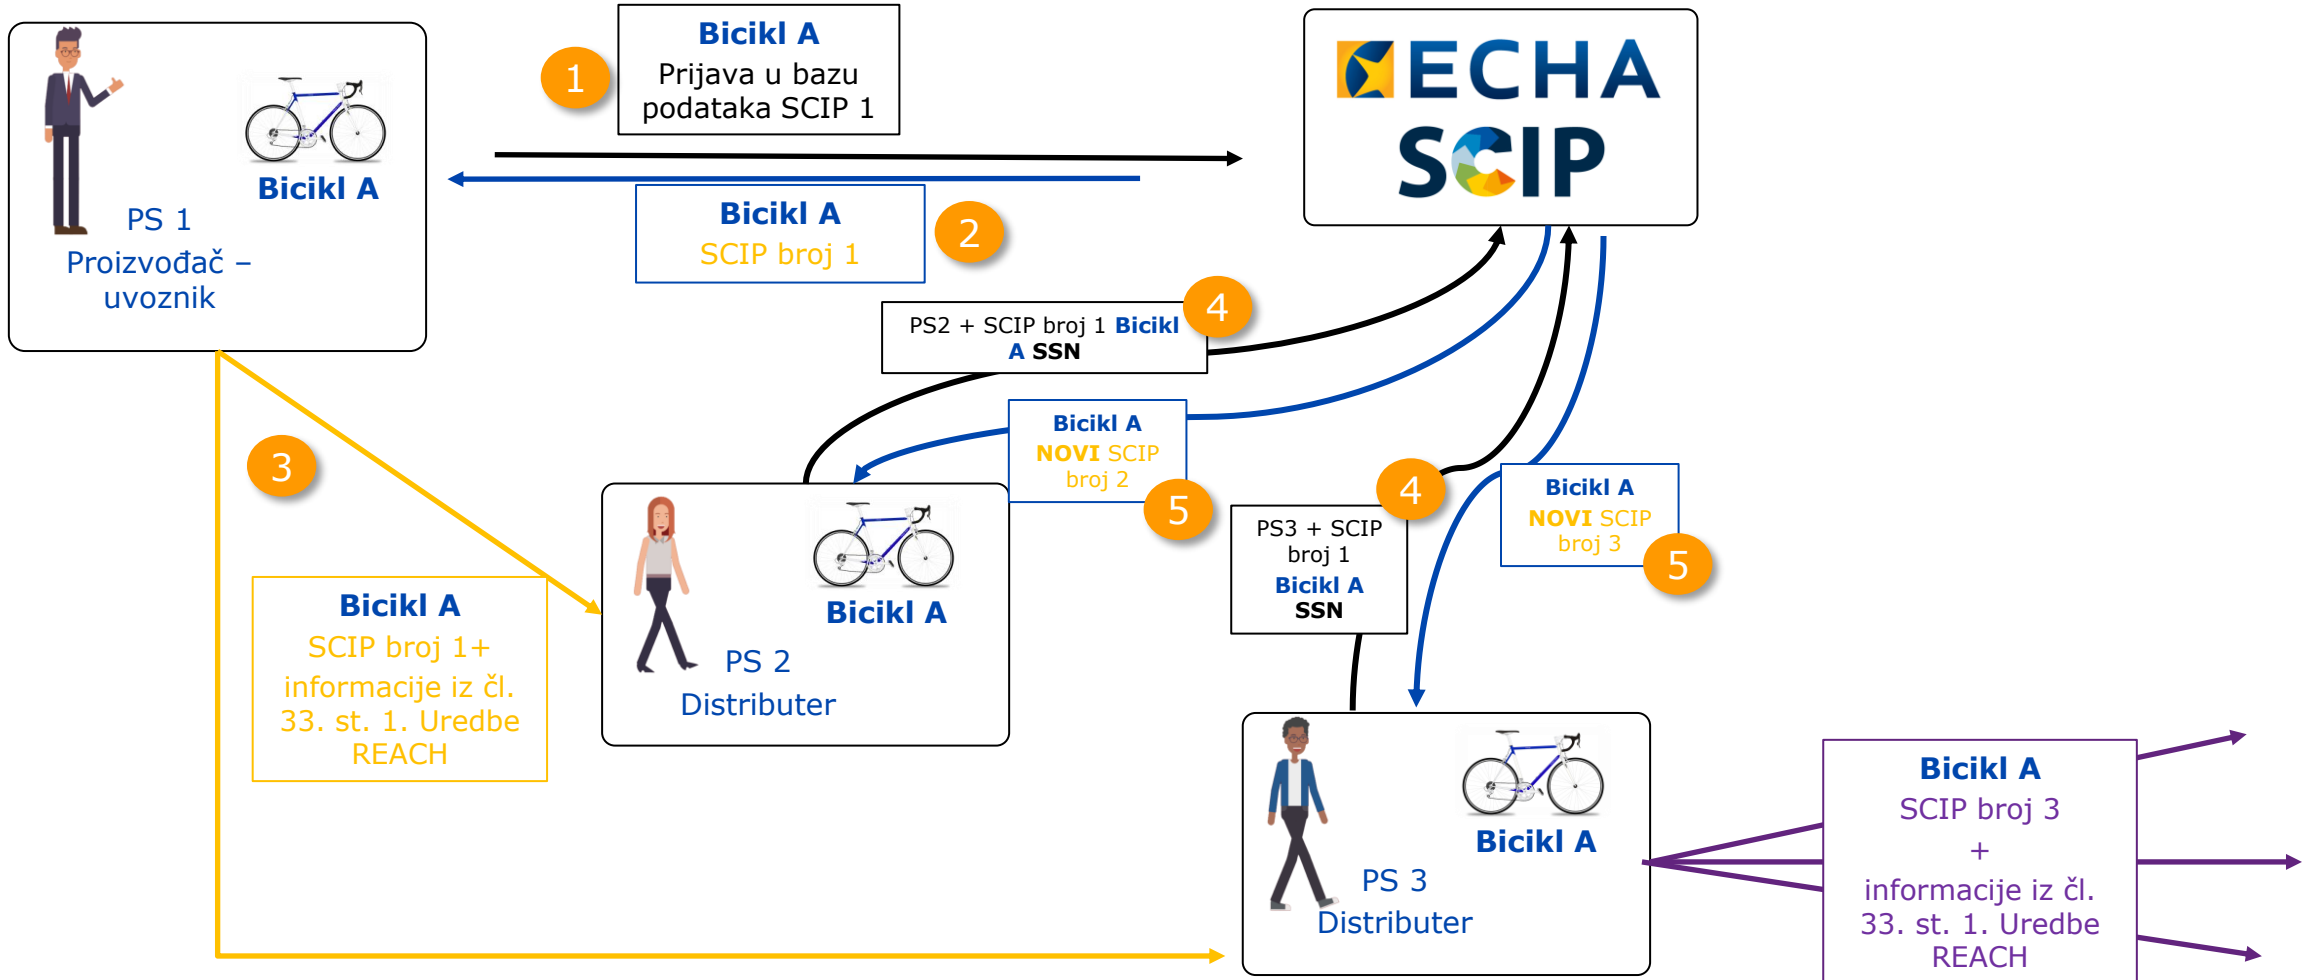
Bicikl A
PS 1
Proizvođač – uvoznik

1
Bicikl A
Prijava u bazu podataka SCIP 1

Bicikl A
SCIP broj 1
2

ECHA
SCIP

PS2 + SCIP broj 1 Bicikl A SSN
4

Bicikl A
NOVI SCIP broj 2
5

3

Bicikl A
SCIP broj 1+ informacije iz čl. 33. st. 1. Uredbe REACH

Bicikl A
PS 2
Distributer

4
PS3 + SCIP broj 1
Bicikl A
SSN

Bicikl A
NOVI SCIP broj 3
5

Bicikl A
PS 3
Distributer

Bicikl A
SCIP broj 3
+
informacije iz čl. 33. st. 1. Uredbe REACH